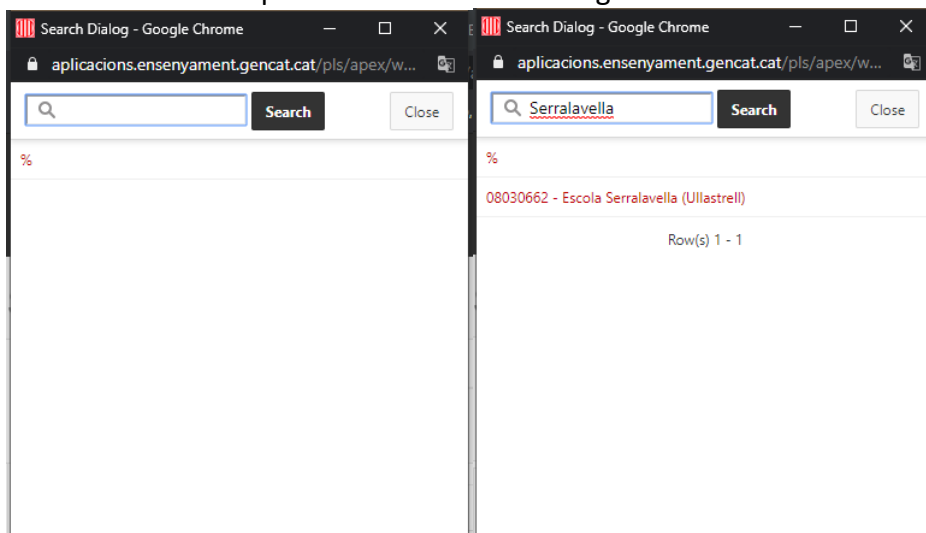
Search Dialog - Google Chrome

aplicacions.ensenyament.gencat.cat/pls/apex/w...

Search

Close

%

Search Dialog - Google Chrome

aplicacions.ensenyament.gencat.cat/pls/apex/w...

Serralavella

Search

Close

%

08030662 - Escola Serralavella (Ullastrell)

Row(s) 1 - 1